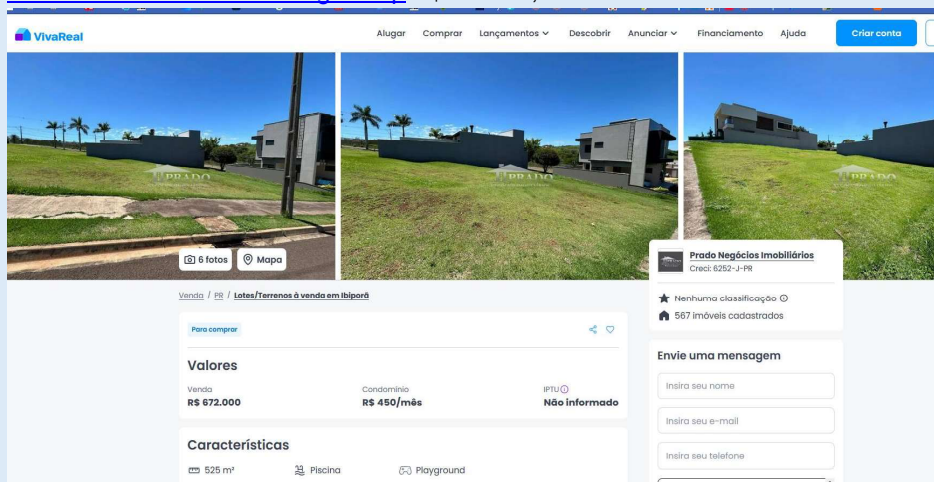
VivaReal

Alugar Comprar Lançamentos Descobrir Anunciar Financiamento Ajuda Criar conta

PRADO

PRADO

PRADO

6 fotos Mapa

Prado Negócios Imobiliários
Creci: 6252-J-PR

Nenhuma classificação
567 imóveis cadastrados

Venda / PR / Lotes/Terrenos à venda em Ibiporã

Para comprar

Valores

Venda
R$ 672.000

Condomínio
R$ 450/mês

IPTU
Não informado

Características

525 m² Piscina Playground

Envie uma mensagem

Insira seu nome

Insira seu e-mail

Insira seu telefone